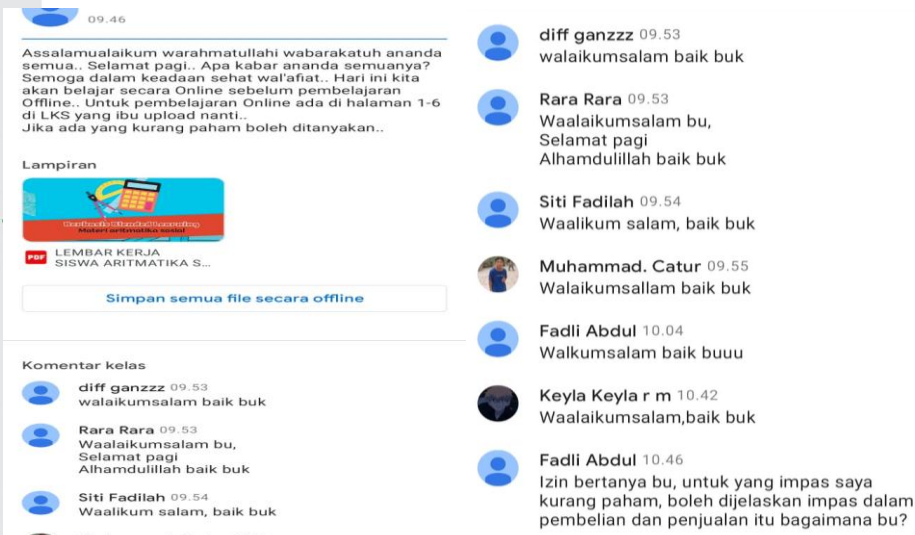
09.46

Assalamualaikum warahmatullahi wabarakatuh ananda semua.. Selamat pagi.. Apa kabar ananda semuanya? Semoga dalam keadaan sehat wal'afiat.. Hari ini kita akan belajar secara Online sebelum pembelajaran Offline.. Untuk pembelajaran Online ada di halaman 1-6 di LKS yang ibu upload nanti..
Jika ada yang kurang paham boleh ditanyakan..

Lampiran

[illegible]
Materi aritmatika sosial

PDF LEMBAR KERJA SISWA ARITMATIKA S...

Simpan semua file secara offline

Komentar kelas

diff ganzzz 09.53
walaikumsalam baik buk

Rara Rara 09.53
Waalaikumsalam bu,
Selamat pagi
Alhamdulillah baik buk

Siti Fadilah 09.54
Waalikum salam, baik buk

diff ganzzz 09.53
walaikumsalam baik buk

Rara Rara 09.53
Waalaikumsalam bu,
Selamat pagi
Alhamdulillah baik buk

Siti Fadilah 09.54
Waalikum salam, baik buk

Muhammad. Catur 09.55
Walaikumsallam baik buk

Fadli Abdul 10.04
Walkumsalam baik buuu

Keyla Keyla r m 10.42
Waalaikumsalam,baik buk

Fadli Abdul 10.46
Izin bertanya bu, untuk yang impas saya kurang paham, boleh dijelaskan impas dalam pembelian dan penjualan itu bagaimana bu?